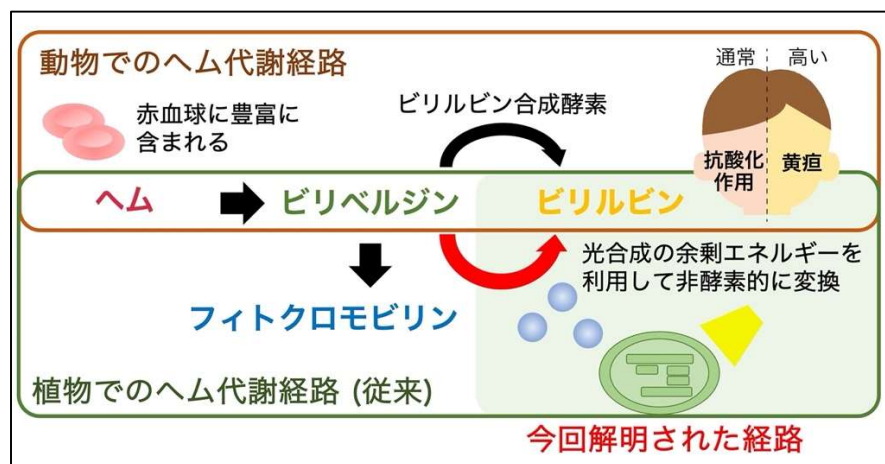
動物でのヘム代謝経路

赤血球に豊富に含まれる

ビリルビン合成酵素

通常 高い

抗酸化作用 黄疸

ヘム ビリベルジン ビリルビン

光合成の余剰エネルギーを利用して非酵素的に変換

フィトクロモビリン

植物でのヘム代謝経路 (従来)

今回解明された経路